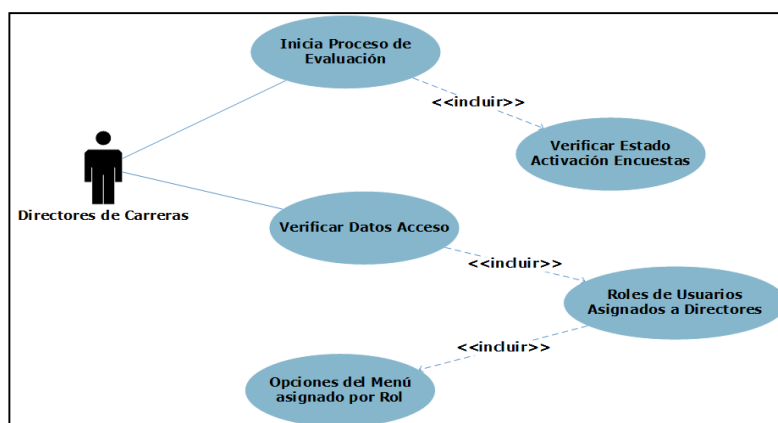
Inicia Proceso de Evaluación

<<incluir>>

Verificar Estado Activación Encuestas

Directores de Carreras

Verificar Datos Acceso

<<incluir>>

Roles de Usuarios Asignados a Directores

<<incluir>>

Opciones del Menú asignado por Rol